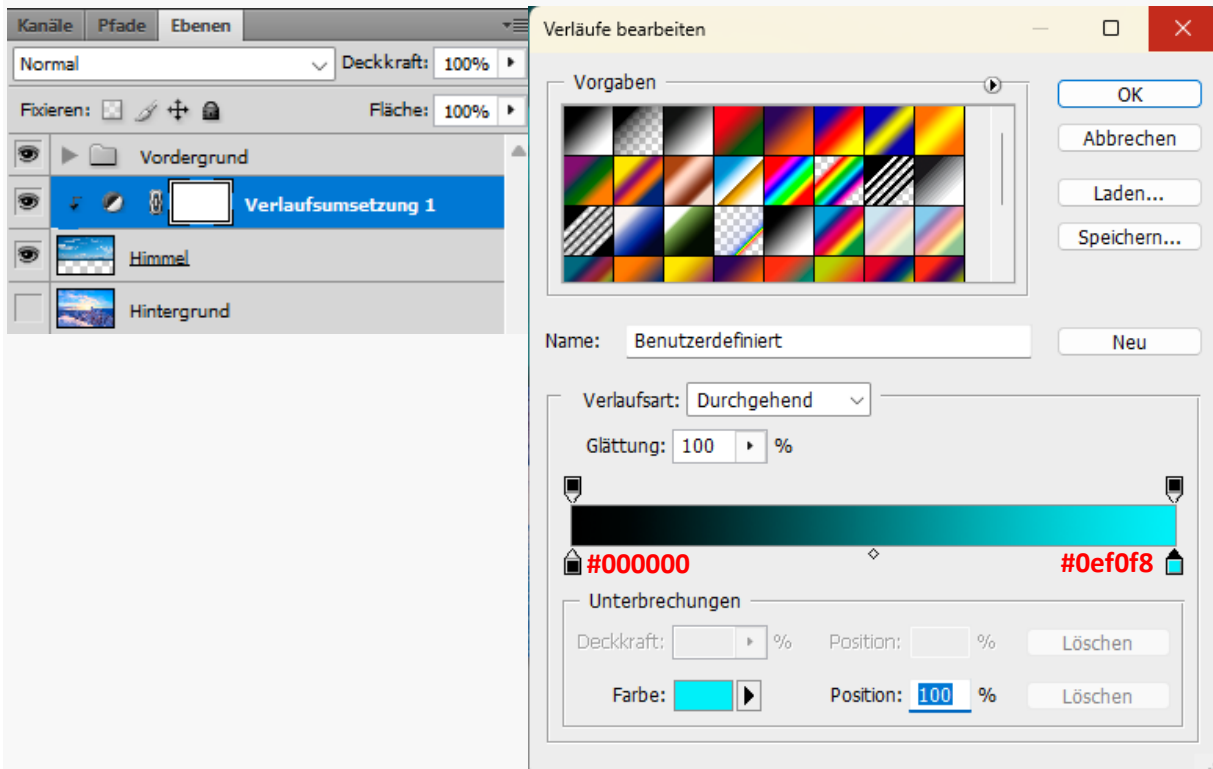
Kanäle Pfade Ebenen

Normal Deckkraft: 100%

Fixieren: Fläche: 100%

Vordergrund

Verlaufsumsetzung 1

Himmel

Hintergrund

Verläufe bearbeiten

Vorgaben

OK

Abbrechen

Laden...

Speichern...

Name: Benutzerdefiniert

Neu

Verlaufsart: Durchgehend

Glättung: 100 %

#000000

#0ef0f8

Unterbrechungen

Deckkraft: % Position: % Löschen

Farbe: Position: 100 % Löschen